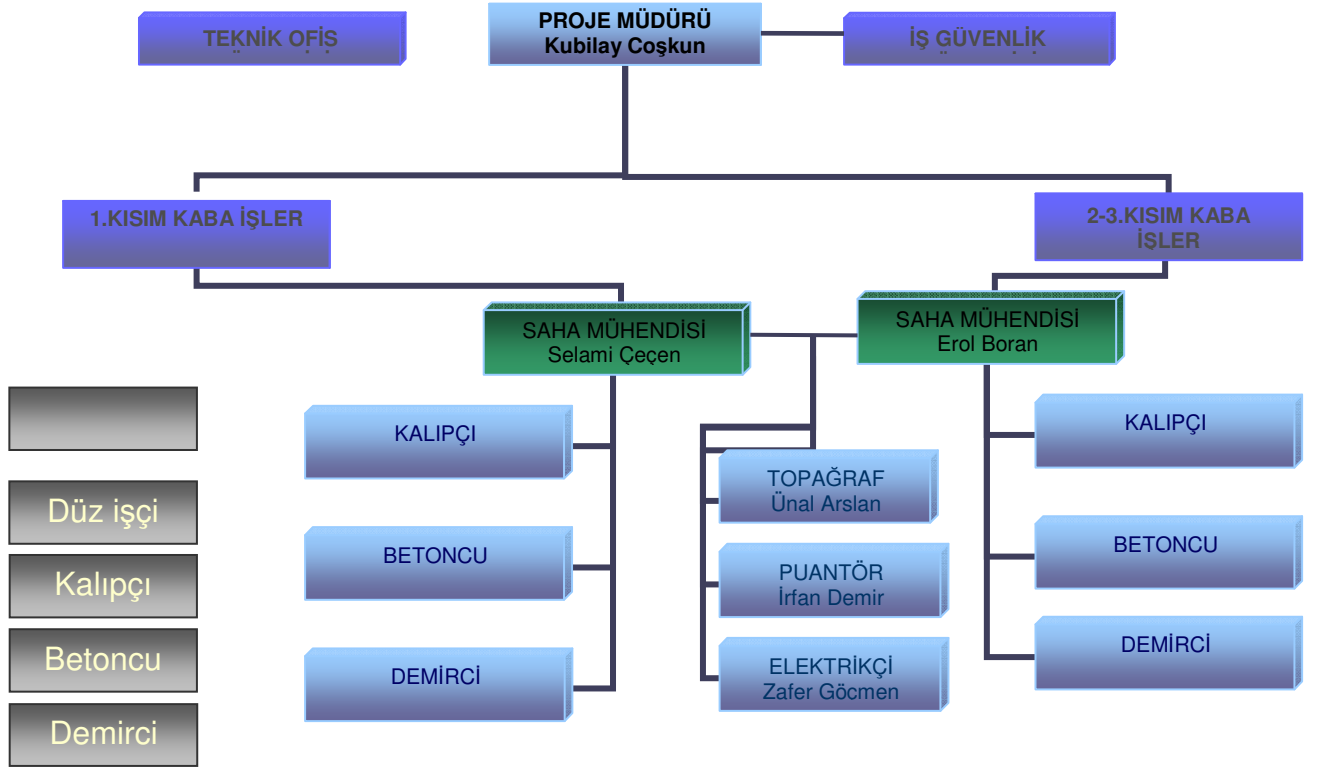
TEKNİK OFİS

PROJE MÜDÜRÜ
Kubilay Coşkun

İŞ GÜVENLİK

1.KISIM KABA İŞLER

2-3.KISIM KABA İŞLER

SAHA MÜHENDİSİ
Selami Çeçen

SAHA MÜHENDİSİ
Erol Boran

KALIPÇI

BETONCU

DEMİRCİ

TOPAĞRAF
Ünal Arslan

PUANTÖR
İrfan Demir

ELEKTRİKÇİ
Zafer Göcmen

KALIPÇI

BETONCU

DEMİRCİ

Düz işçi

Kalıpçı

Betoncu

Demirci